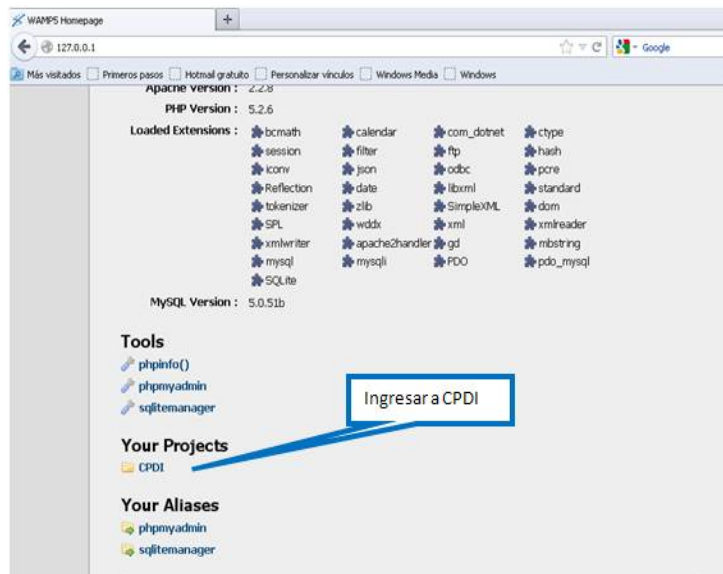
WAMP5 Homepage

127.0.0.1

Google

Más visitados Primeros pasos Hotmail gratuito Personalizar vínculos Windows Media Windows

Apache Version : 2.2.8

PHP Version : 5.2.6

Loaded Extensions :

| | | | |
|---|---|---|---|
| bcmath | calendar | com_dotnet | ctype |
| session | filter | ftp | hash |
| iconv | json | odbc | pcre |
| Reflection | date | libxml | standard |
| tokenizer | zlib | SimpleXML | dom |
| SPL | wddx | xml | xmlreader |
| xmlwriter | apache2handler | gd | mbstring |
| mysql | mysqli | PDO | pdo_mysql |
| SQLite | | | |

MySQL Version : 5.0.51b

Tools

phpinfo()

phpmyadmin

sqlitemanager

Ingresar a CPDI

Your Projects

CPDI

Your Aliases

phpmyadmin

sqlitemanager